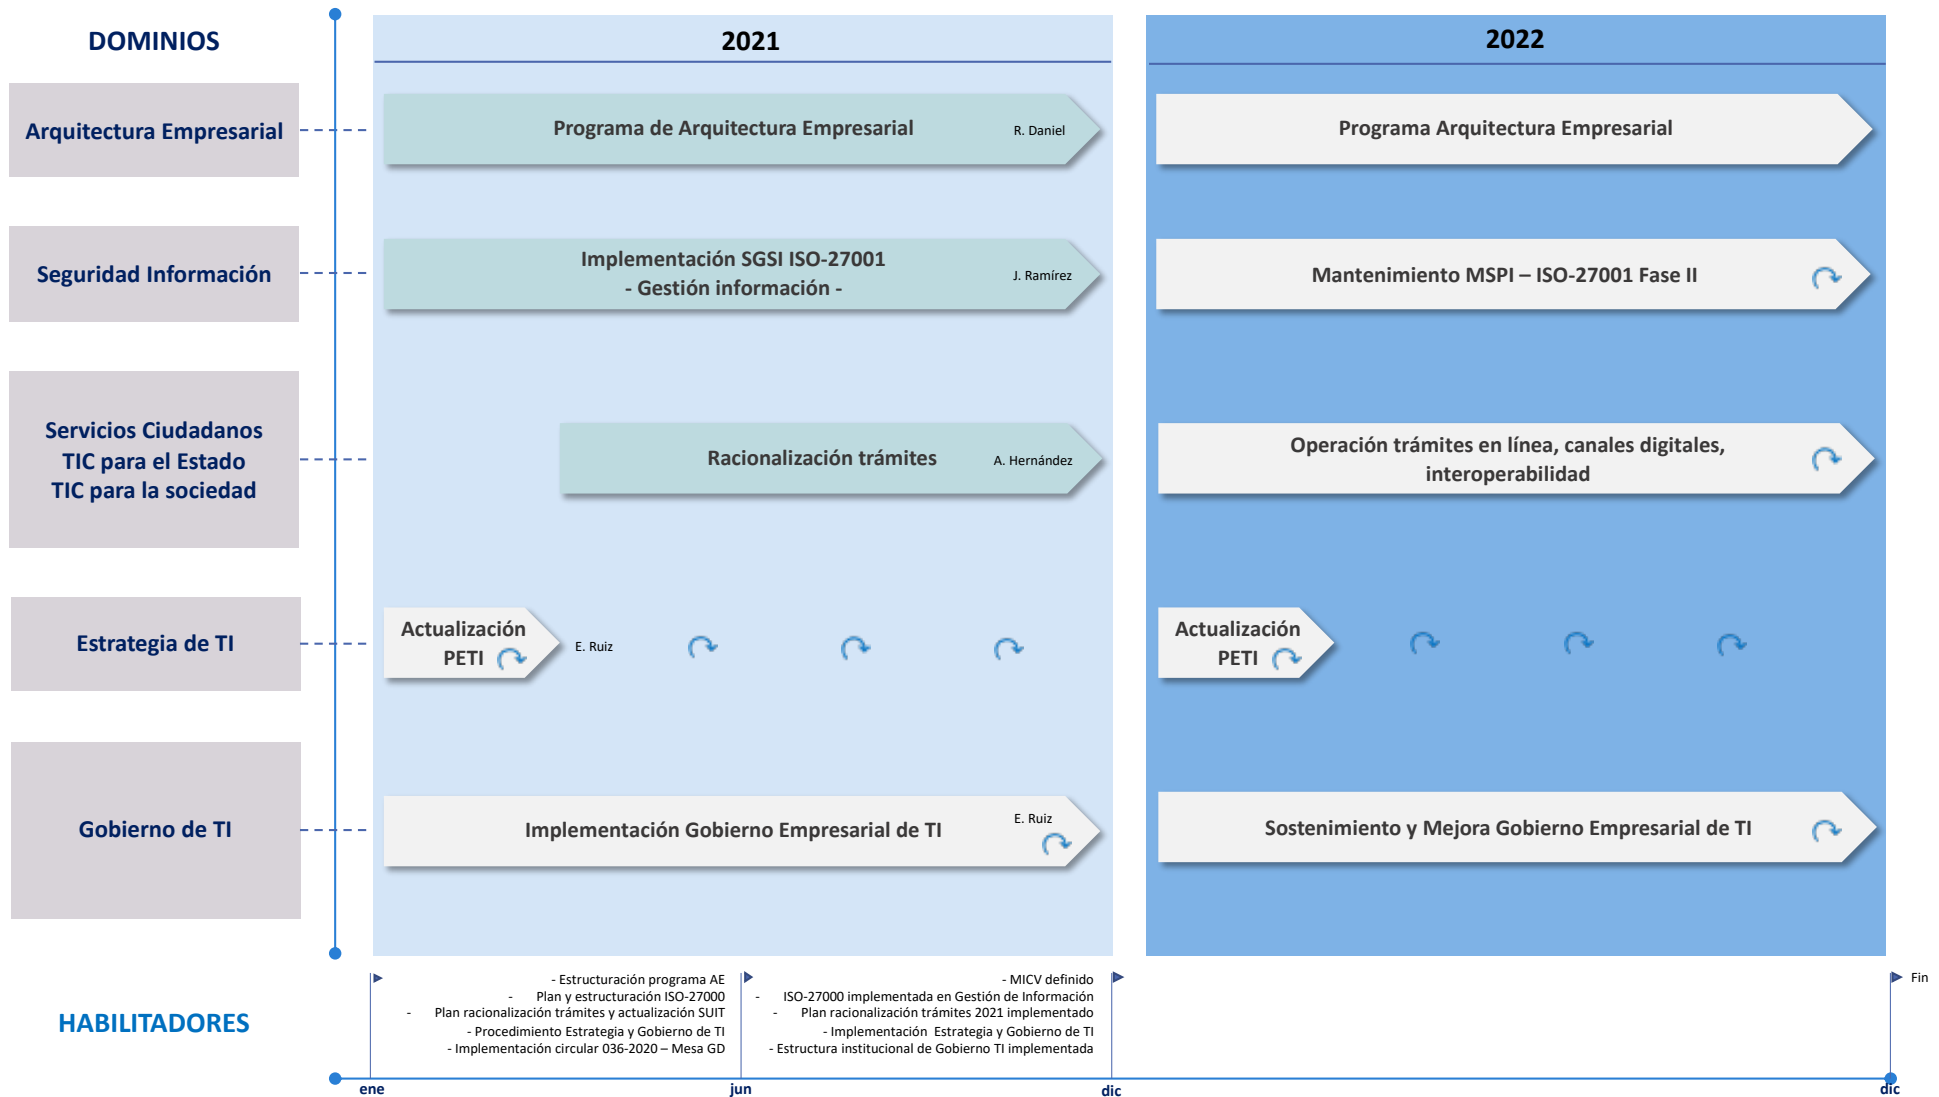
DOMINIOS

2021

2022

Arquitectura Empresarial

Programa de Arquitectura Empresarial R. Daniel

Programa Arquitectura Empresarial

Seguridad Información

Implementación SGSI ISO-27001 - Gestión información - J. Ramírez

Mantenimiento MSPI – ISO-27001 Fase II

Servicios Ciudadanos TIC para el Estado TIC para la sociedad

Racionalización trámites A. Hernández

Operación trámites en línea, canales digitales, interoperabilidad

Estrategia de TI

Actualización PETI E. Ruiz

Actualización PETI

Gobierno de TI

Implementación Gobierno Empresarial de TI E. Ruiz

Sostenimiento y Mejora Gobierno Empresarial de TI

HABILITADORES

- Estructuración programa AE
- Plan y estructuración ISO-27000
- Plan racionalización trámites y actualización SUIT
- Procedimiento Estrategia y Gobierno de TI
- Implementación circular 036-2020 – Mesa GD

- MICV definido
- ISO-27000 implementada en Gestión de Información
- Plan racionalización trámites 2021 implementado
- Implementación Estrategia y Gobierno de TI
- Estructura institucional de Gobierno TI implementada

Fin

ene

jun

dic

dic